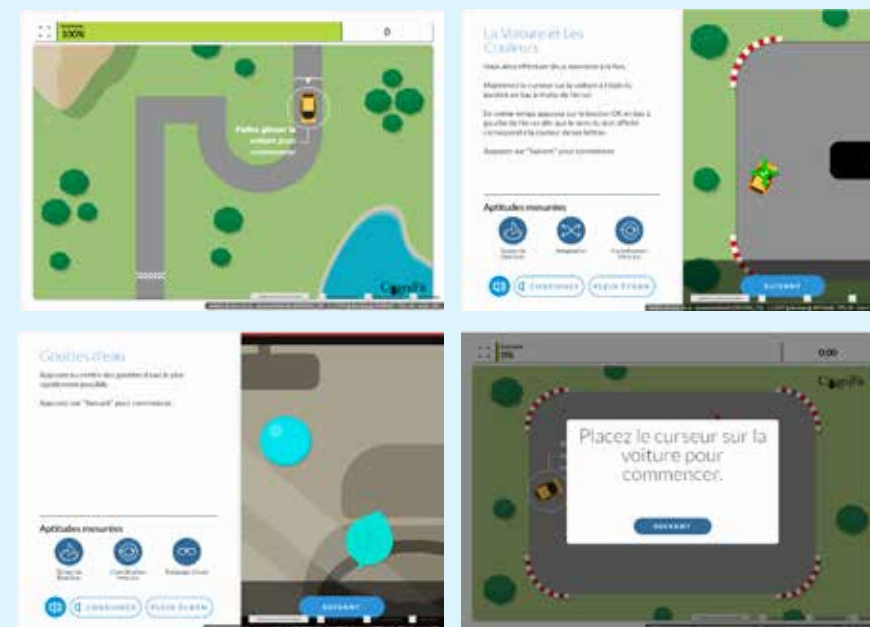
100%

0

Faites glisser la voiture pour commencer

CogniFit

La Voiture et Les Couleurs

Vous allez effectuer deux exercices à la fois.

Maintenez le curseur sur la voiture à l'aide du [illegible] en bas à droite de l'écran.

En même temps appuyez sur le bouton OK en bas à gauche de l'écran dès que le texte du mot affiché correspond à la couleur de ses lettres.

Appuyez sur "Suivant" pour commencer.

Aptitudes mesurées

CONSIGNES

PLEIN ÉCRAN

SUIVANT

Gouttes d'eau

Appuyez au centre des gouttes d'eau le plus rapidement possible.

Appuyez sur "Suivant" pour commencer.

Aptitudes mesurées

CONSIGNES

PLEIN ÉCRAN

SUIVANT

0%

0:00

CogniFit

Placez le curseur sur la voiture pour commencer.

SUIVANT